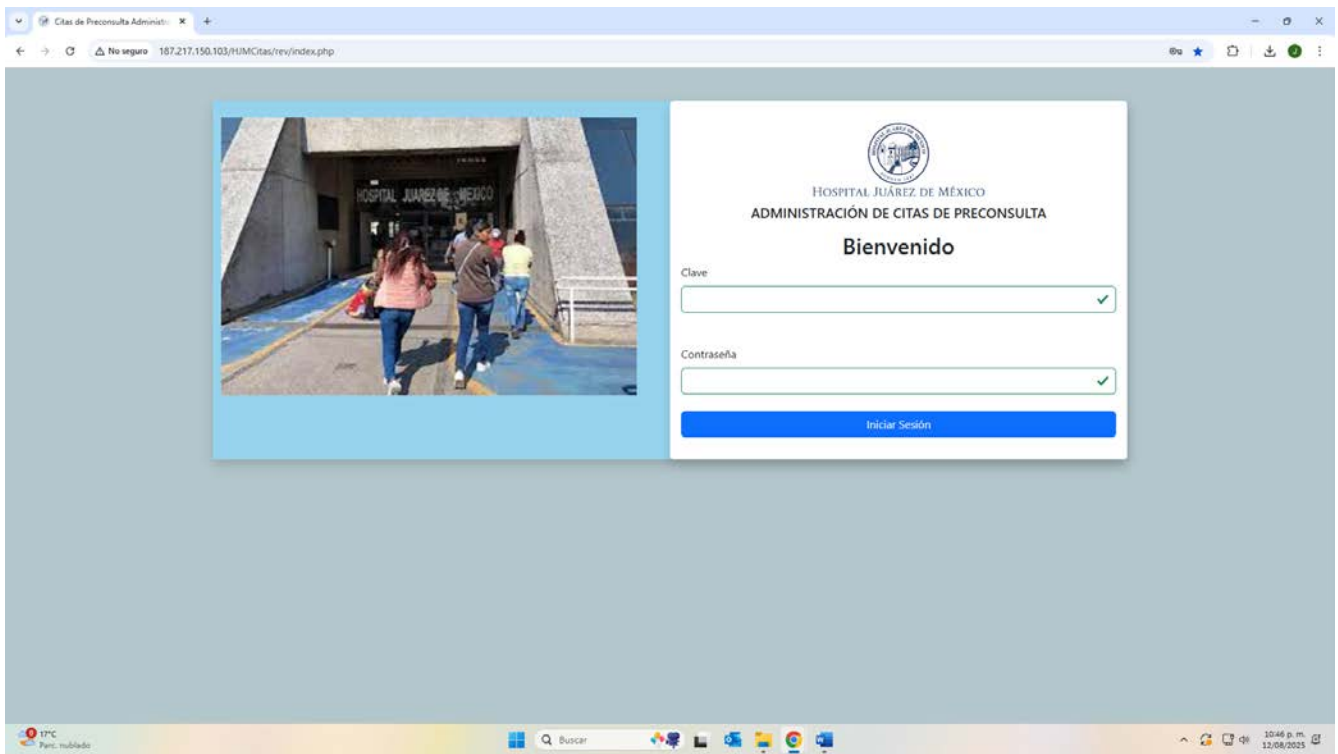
Citas de Preconsulta Administr ×

No seguro 187.217.150.103/HJMCitas/rev/index.php

HOSPITAL JUAREZ DE MEXICO

HOSPITAL JUÁREZ DE MÉXICO
ADMINISTRACIÓN DE CITAS DE PRECONSULTA

Bienvenido

Clave

Contraseña

Iniciar Sesión

17°C
Parc. nublado

Buscar

10:46 p. m.
12/08/2025